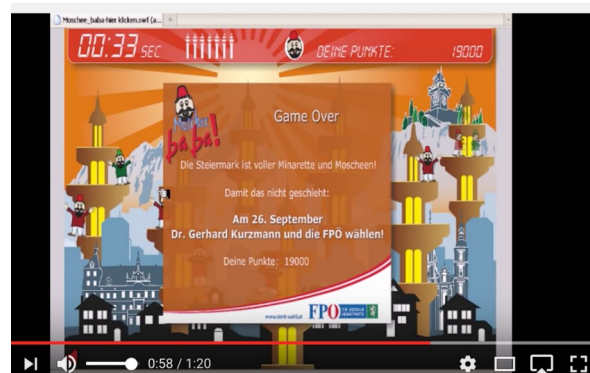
Moschee_baba-hier klicken.swf (a... ×

00:33 SEC

DEINE PUNKTE: 19000

Moschee baba!

Game Over

Die Steiermark ist voller Minarette und Moscheen!

Damit das nicht geschieht:

Am 26. September
Dr. Gerhard Kurzmann und die FPÖ wählen!

Deine Punkte: 19000

www.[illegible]

FPÖ

0:58 / 1:20